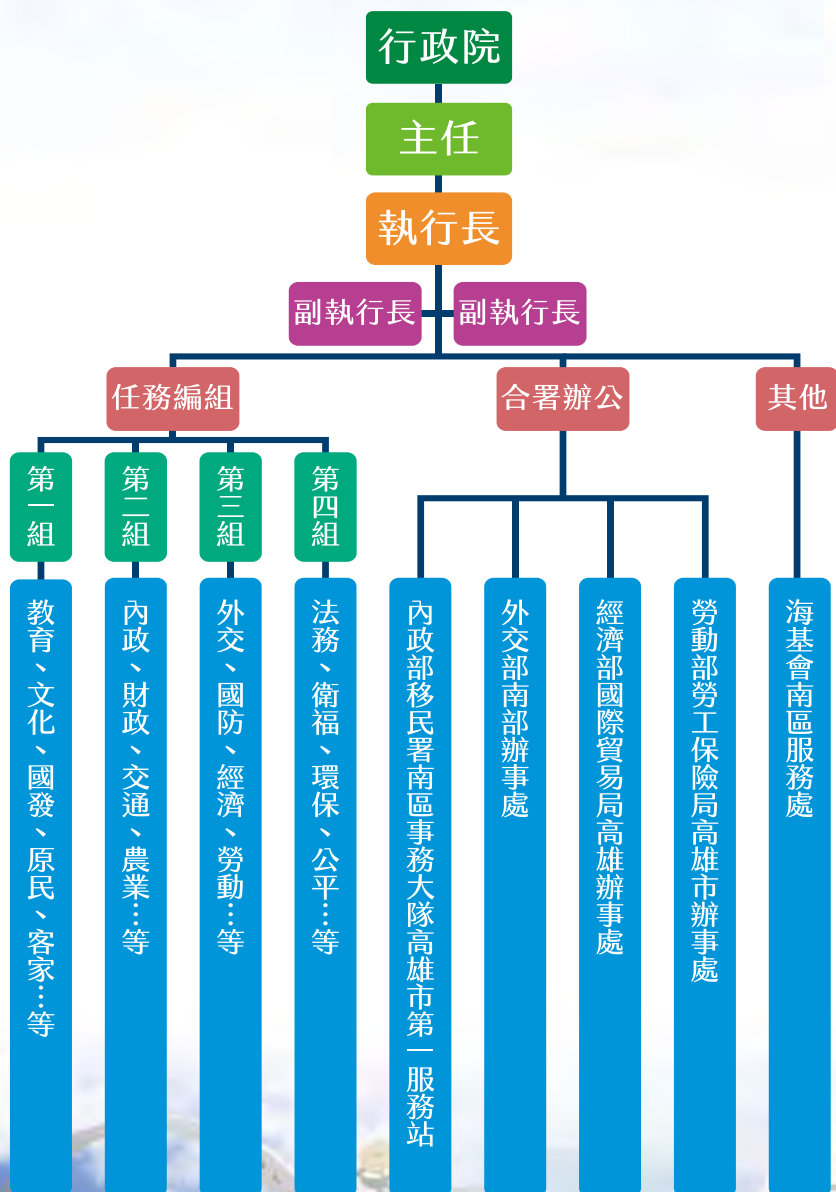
行政院

主任

執行長

副執行長　副執行長

任務編組

合署辦公

其他

第一組

第二組

第三組

第四組

教育、文化、國發、原民、客家…等

內政、財政、交通、農業…等

外交、國防、經濟、勞動…等

法務、衛福、環保、公平…等

內政部移民署南區事務大隊高雄市第一服務站

外交部南部辦事處

經濟部國際貿易局高雄辦事處

勞動部勞工保險局高雄市辦事處

海基會南區服務處